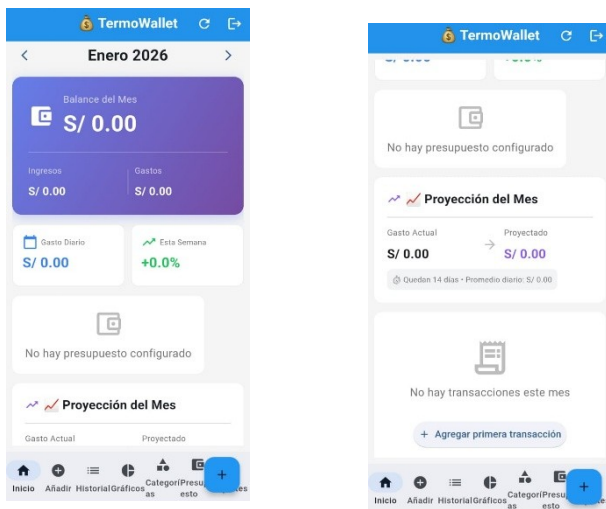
TermoWallet

Enero 2026

Balance del Mes
S/ 0.00

Ingresos
S/ 0.00

Gastos
S/ 0.00

Gasto Diario
S/ 0.00

Esta Semana
+0.0%

No hay presupuesto configurado

Proyección del Mes

Gasto Actual

Proyectado

Inicio Añadir Historial Gráficos Categorías Presupuesto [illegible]

TermoWallet

No hay presupuesto configurado

Proyección del Mes

Gasto Actual
S/ 0.00

Proyectado
S/ 0.00

Quedan 14 días • Promedio diario: S/ 0.00

No hay transacciones este mes

+ Agregar primera transacción

Inicio Añadir Historial Gráficos Categorías Presupuesto